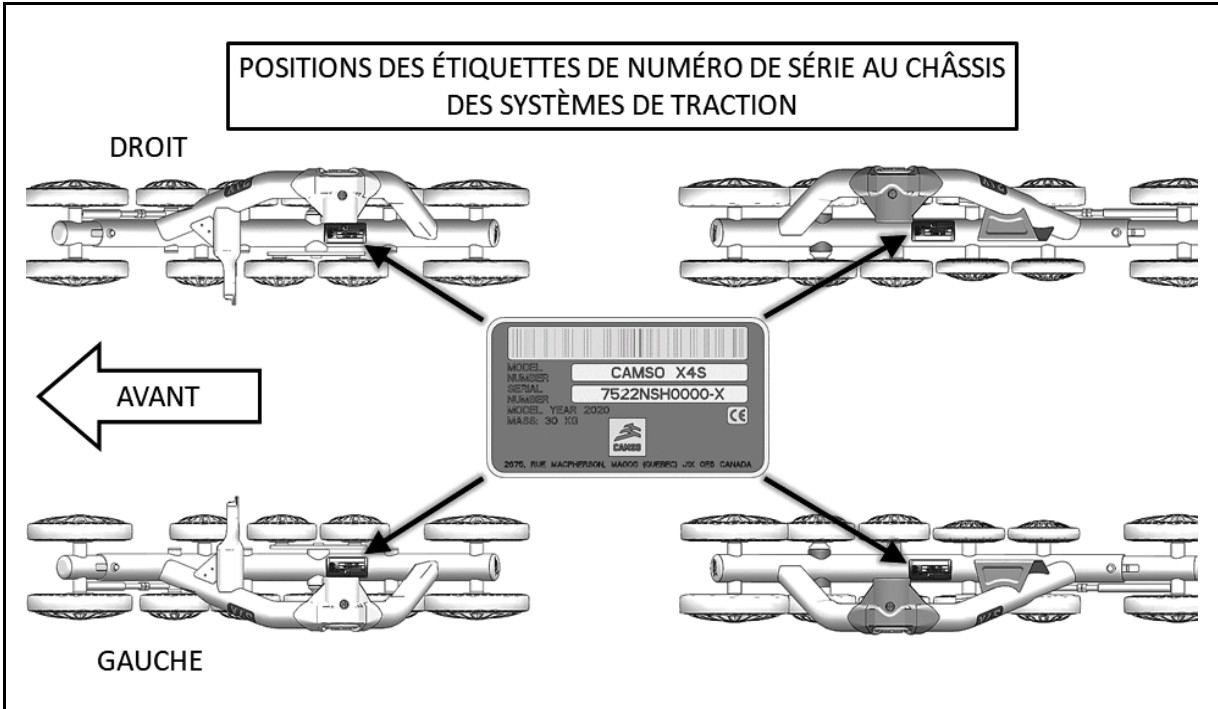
POSITIONS DES ÉTIQUETTES DE NUMÉRO DE SÉRIE AU CHÂSSIS DES SYSTÈMES DE TRACTION

DROIT

AVANT

MODEL NUMBER CAMSO X4S
SERIAL NUMBER 7522NSH0000-X
MODEL YEAR 2020
MASS: 30 KG
CE
CAMSO
2675, RUE MACPHERSON, MAGOG (QUEBEC) J1X 0E6 CANADA

GAUCHE